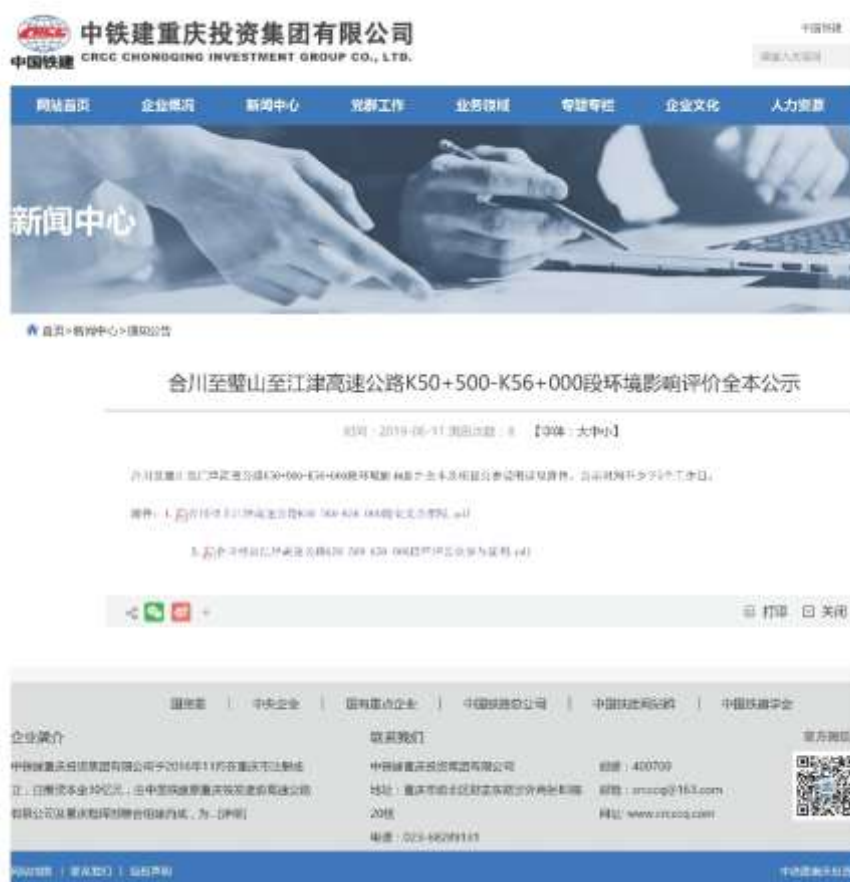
CRCC 中国铁建 中铁建重庆投资集团有限公司
CRCC CHONGQING INVESTMENT GROUP CO., LTD.

中国铁建

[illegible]

网站首页 | 企业概况 | 新闻中心 | 党群工作 | 业务领域 | 专题专栏 | 企业文化 | 人力资源

新闻中心

首页>新闻中心>通知公告

合川至璧山至江津高速公路K50+500-K56+000段环境影响评价全本公示

时间：2019-06-11 浏览次数：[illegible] 【字体：大中小】

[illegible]

附件：1. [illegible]

2. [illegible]

打印 关闭

国资委 | 中央企业 | 国有重点企业 | 中国铁建总公司 | 中国铁建股份 | 中国铁建学堂

企业简介
中铁建重庆投资集团有限公司于2016年11月在重庆市注册成立，注册资本金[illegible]亿元，由中国铁建重庆投资有限公司和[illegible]公司及重庆隧道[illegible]组建而成，为...[详细]

联系我们
中铁建重庆投资集团有限公司
地址：重庆市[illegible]
20楼
电话：023-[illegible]

邮编：400700
邮箱：crccq@163.com
网址：www.crccq.com

官方微信

网站地图 | 联系我们 | 版权声明

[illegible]